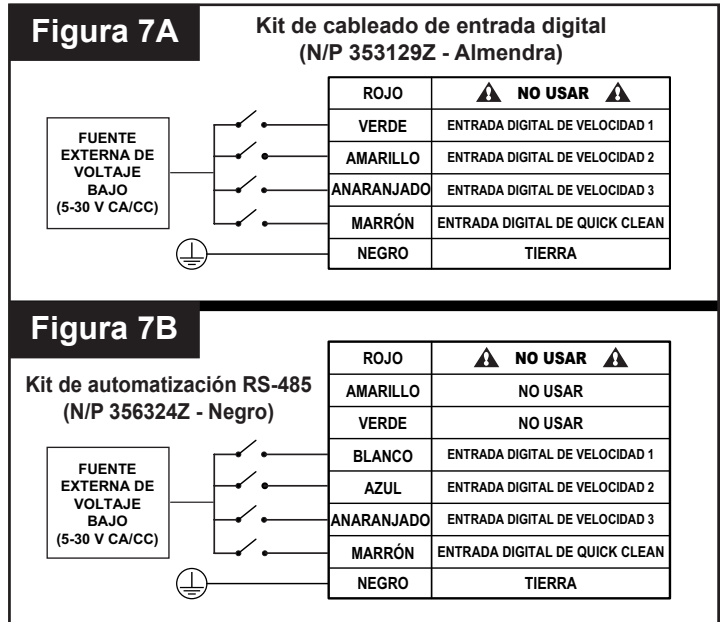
Figura 7A

Kit de cableado de entrada digital (N/P 353129Z - Almendra)

FUENTE EXTERNA DE VOLTAJE BAJO (5-30 V CA/CC)

| ROJO | NO USAR |
|---|---|
| VERDE | ENTRADA DIGITAL DE VELOCIDAD 1 |
| AMARILLO | ENTRADA DIGITAL DE VELOCIDAD 2 |
| ANARANJADO | ENTRADA DIGITAL DE VELOCIDAD 3 |
| MARRÓN | ENTRADA DIGITAL DE QUICK CLEAN |
| NEGRO | TIERRA |

Figura 7B

Kit de automatización RS-485 (N/P 356324Z - Negro)

FUENTE EXTERNA DE VOLTAJE BAJO (5-30 V CA/CC)

| ROJO | NO USAR |
|---|---|
| AMARILLO | NO USAR |
| VERDE | NO USAR |
| BLANCO | ENTRADA DIGITAL DE VELOCIDAD 1 |
| AZUL | ENTRADA DIGITAL DE VELOCIDAD 2 |
| ANARANJADO | ENTRADA DIGITAL DE VELOCIDAD 3 |
| MARRÓN | ENTRADA DIGITAL DE QUICK CLEAN |
| NEGRO | TIERRA |